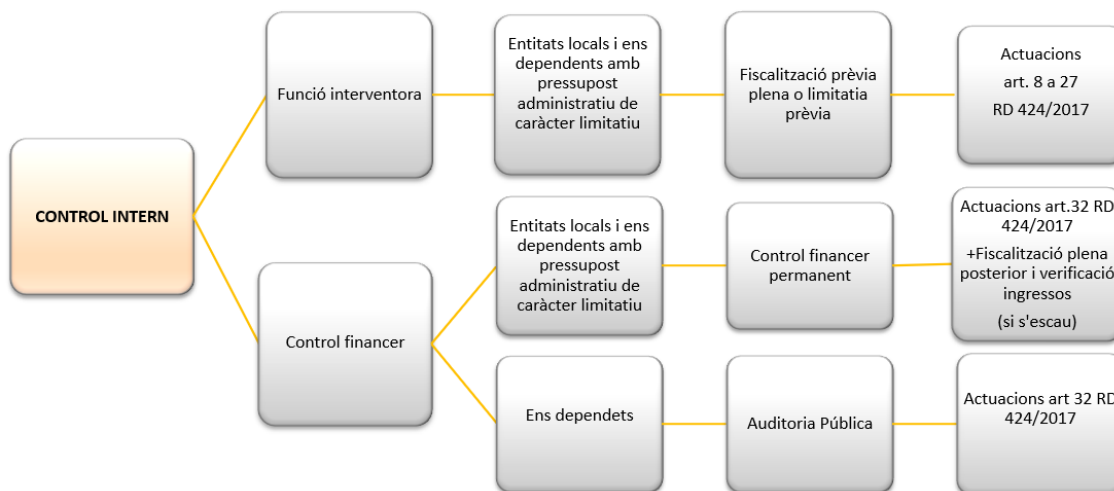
CONTROL INTERN

Funció interventora

Entitats locals i ens dependents amb pressupost administratiu de caràcter limitatiu

Fiscalització prèvia plena o limitatia prèvia

Actuacions art. 8 a 27 RD 424/2017

Control financer

Entitats locals i ens dependents amb pressupost administratiu de caràcter limitatiu

Control financer permanent

Actuacions art.32 RD 424/2017 +Fiscalització plena posterior i verificació ingressos (si s'escau)

Ens dependets

Auditoria Pública

Actuacions art 32 RD 424/2017